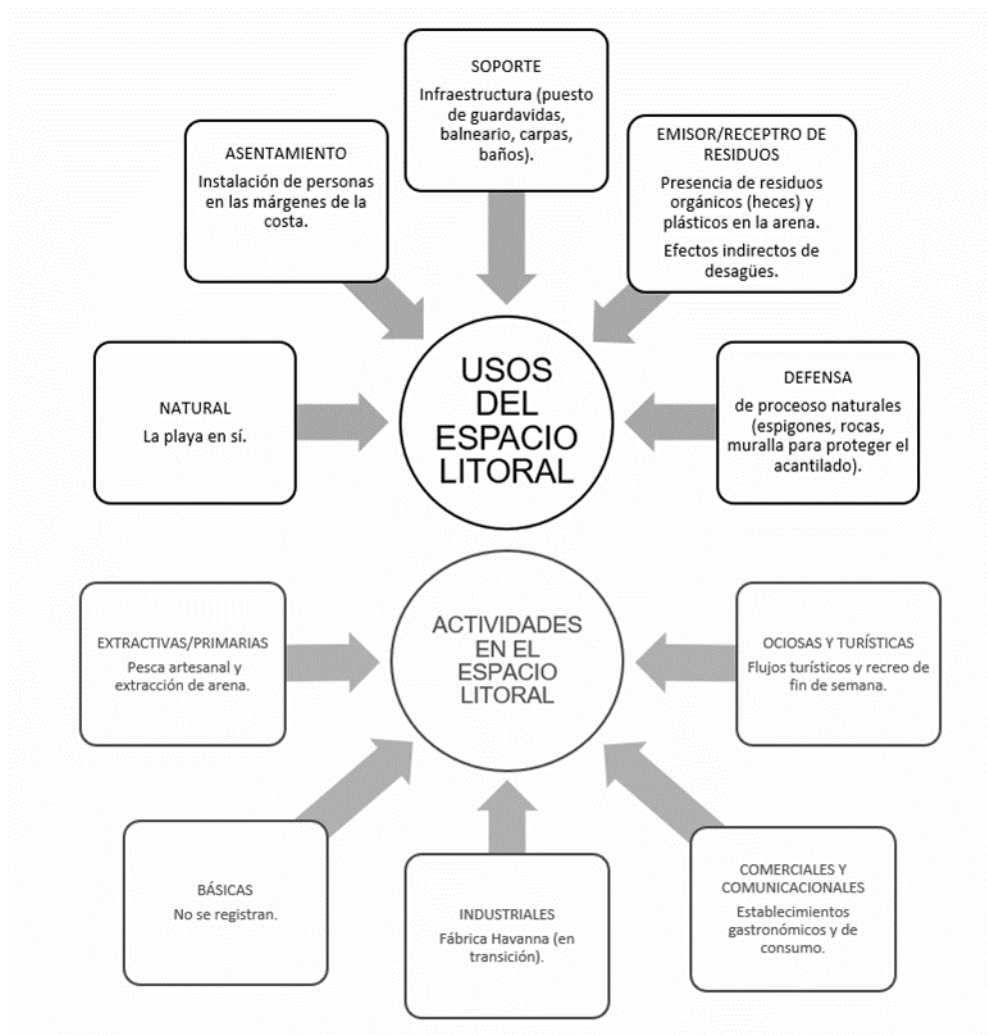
SOPORTE
Infraestructura (puesto de guardavidas, balneario, carpas, baños).

ASENTAMIENTO
Instalación de personas en las márgenes de la costa.

EMISOR/RECEPTRO DE RESIDUOS
Presencia de residuos orgánicos (heces) y plásticos en la arena.
Efectos indirectos de desagües.

NATURAL
La playa en sí.

USOS DEL ESPACIO LITORAL

DEFENSA
de proceoso naturales (espigones, rocas, muralla para proteger el acantilado).

EXTRACTIVAS/PRIMARIAS
Pesca artesanal y extracción de arena.

ACTIVIDADES EN EL ESPACIO LITORAL

OCIOSAS Y TURÍSTICAS
Flujos turísticos y recreo de fin de semana.

BÁSICAS
No se registran.

INDUSTRIALES
Fábrica Havanna (en transición).

COMERCIALES Y COMUNICACIONALES
Establecimientos gastronómicos y de consumo.